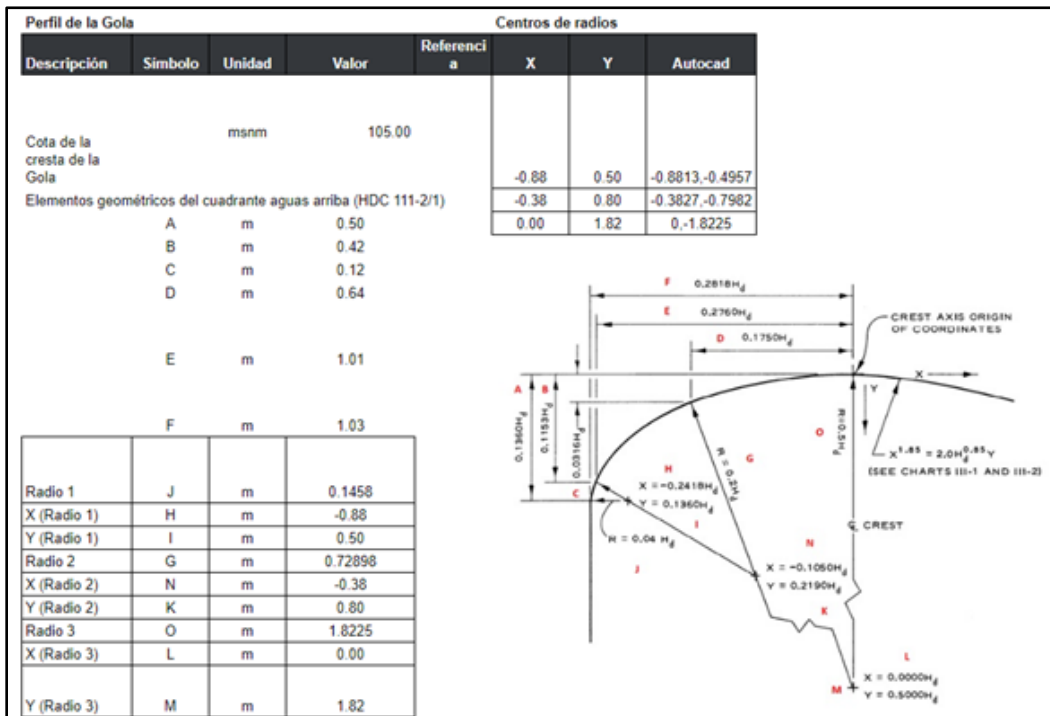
Perfil de la Gola

Centros de radios

| Descripción | Símbolo | Unidad | Valor | Referencia | X | Y | Autocad |
|---|---|---|---|---|---|---|---|
| Cota de la cresta de la Gola | | msnm | 105.00 | | -0.88 | 0.50 | -0.8813,-0.4957 |
| Elementos geométricos del cuadrante aguas arriba (HDC 111-2/1) | | | | | -0.38 | 0.80 | -0.3827,-0.7982 |
| | A | m | 0.50 | | 0.00 | 1.82 | 0,-1.8225 |
| | B | m | 0.42 | | | | |
| | C | m | 0.12 | | | | |
| | D | m | 0.64 | | | | |
| | E | m | 1.01 | | | | |
| | F | m | 1.03 | | | | |
| Radio 1 | J | m | 0.1458 | | | | |
| X (Radio 1) | H | m | -0.88 | | | | |
| Y (Radio 1) | I | m | 0.50 | | | | |
| Radio 2 | G | m | 0.72898 | | | | |
| X (Radio 2) | N | m | -0.38 | | | | |
| Y (Radio 2) | K | m | 0.80 | | | | |
| Radio 3 | O | m | 1.8225 | | | | |
| X (Radio 3) | L | m | 0.00 | | | | |
| Y (Radio 3) | M | m | 1.82 | | | | |

F 0.2818H$_d$
E 0.2760H$_d$
D 0.1750H$_d$
CREST AXIS ORIGIN OF COORDINATES
X
Y
A B
0.1360H$_d$
0.1153H$_d$
0.0316H$_d$
R=0.5H$_d$
R = 0.2H$_d$
O
G
H
$X^{1.85} = 2.0H_d^{0.85}Y$
(SEE CHARTS III-1 AND III-2)
C
X = -0.2418H$_d$
Y = 0.1360H$_d$
I
R = 0.04 H$_d$
CREST
N
J
X = -0.1050H$_d$
Y = 0.2190H$_d$
K
L
M
X = 0.0000H$_d$
Y = 0.5000H$_d$